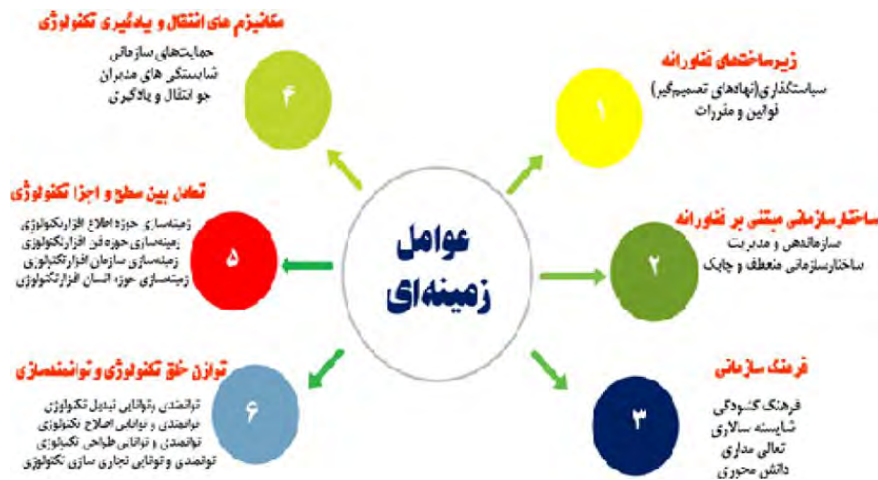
عوامل زمینه‌ای

۱
زیرساخت‌های فناورانه
سیاستگذاری(نهادهای تصمیم‌گیر)
قوانین و مقررات

۲
ساختار سازمانی مبتنی بر فناورانه
سازماندهی و مدیریت
ساختار سازمانی منعطف و چابک

۳
فرهنگ سازمانی
فرهنگ گشودگی
شایسته سالاری
تعالی مداری
دانش محوری

۴
مکانیزم های انتقال و یادگیری تکنولوژی
حمایتهای سازمانی
شایستگی های مدیران
جو انتقال و یادگیری

۵
تعامل بین سطوح و اجزا تکنولوژی
زمینه‌سازی حوزه اطلاع افزارتکنولوژی
زمینه‌سازی حوزه فن افزارتکنولوژی
زمینه‌سازی سازمان افزارتکنولوژی
زمینه‌سازی حوزه انسان افزارتکنولوژی

۶
توازن خلق تکنولوژی و توانمندسازی
توانمندی و توانایی تبدیل تکنولوژی
توانمندی و توانایی اصلاح تکنولوژی
توانمندی و توانایی طراحی تکنولوژی
توانمندی و توانایی تجاری سازی تکنولوژی